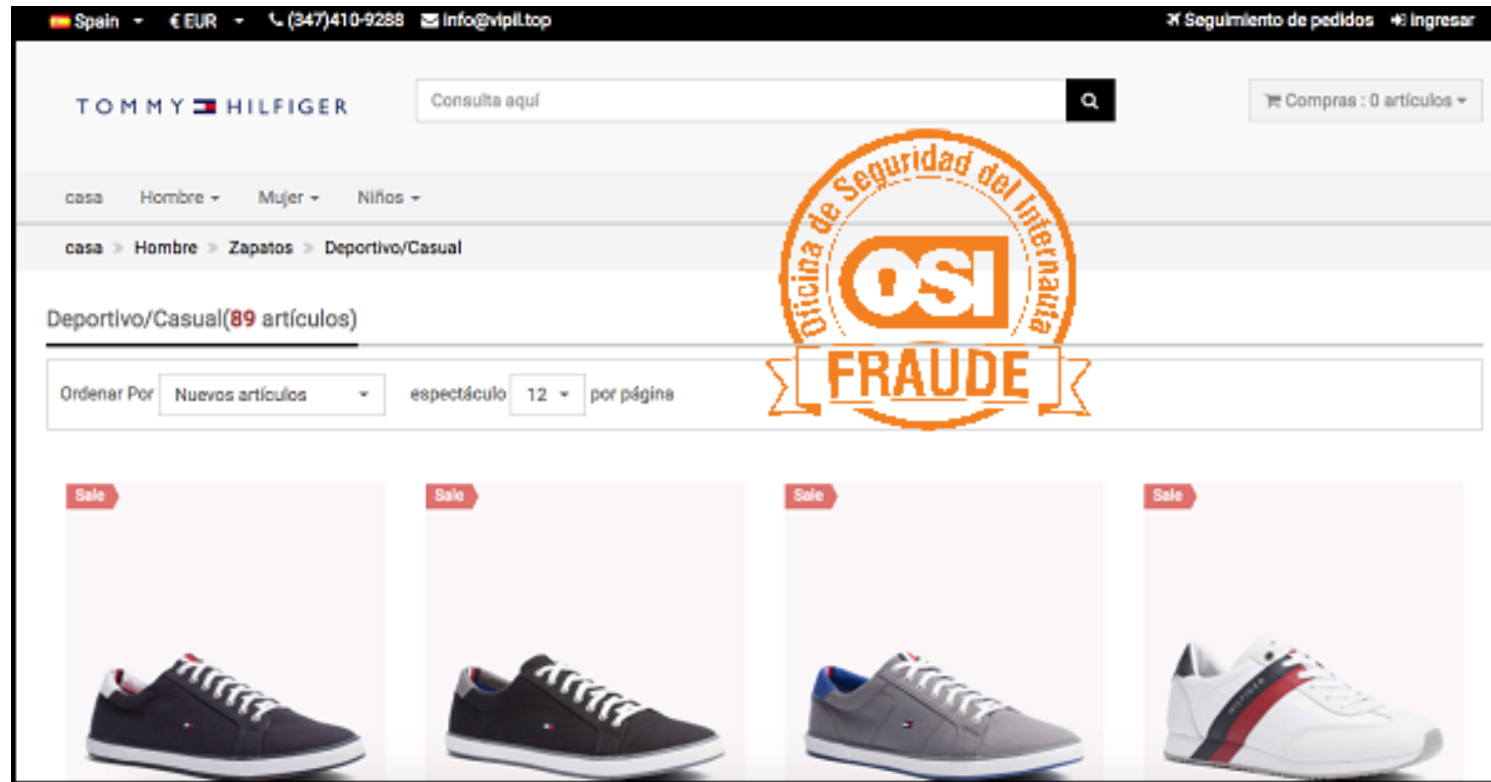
Spain € EUR (347)410-9288 info@vipil.top Seguimiento de pedidos Ingresar

TOMMY HILFIGER

Consulta aquí

Compras : 0 artículos

casa Hombre Mujer Niños

casa > Hombre > Zapatos > Deportivo/Casual

Deportivo/Casual(89 artículos)

Ordenar Por Nuevos artículos espectáculo 12 por página

Oficina de Seguridad del Internauta
OSI
FRAUDE

Sale

Sale

Sale

Sale